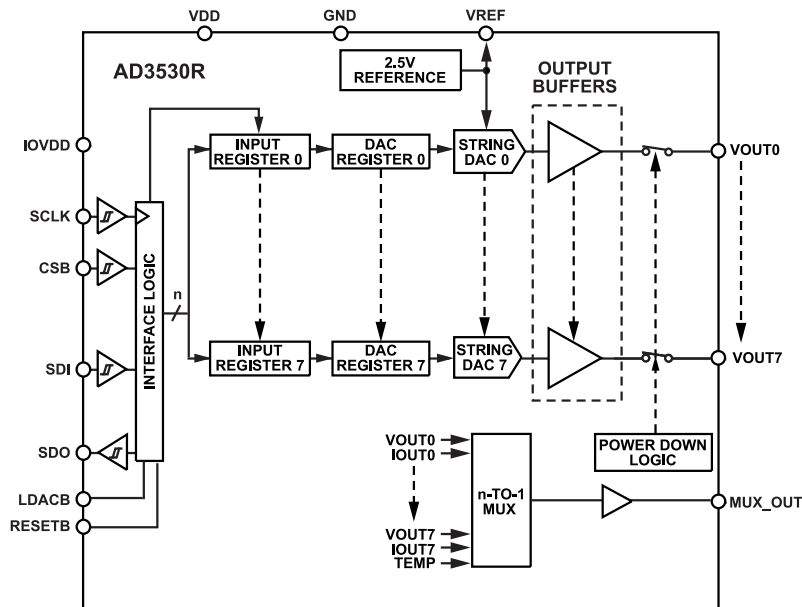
VDD
GND
VREF
AD3530R
2.5V REFERENCE
OUTPUT BUFFERS
IOVDD
SCLK
CSB
SDI
SDO
LDACB
RESETB
INTERFACE LOGIC
n
INPUT REGISTER 0
DAC REGISTER 0
STRING DAC 0
VOUT0
INPUT REGISTER 7
DAC REGISTER 7
STRING DAC 7
VOUT7
POWER DOWN LOGIC
VOUT0
IOUT0
VOUT7
IOUT7
TEMP
n-TO-1 MUX
MUX_OUT